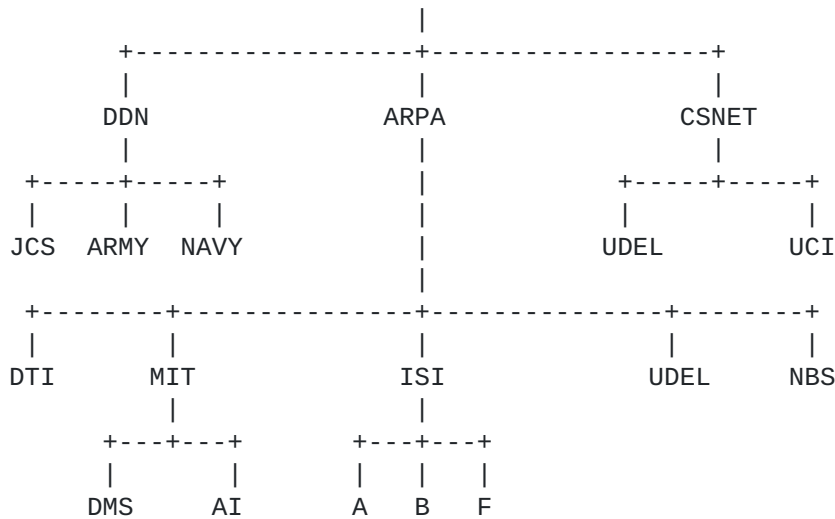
```
                                 |
            +--------------------+--------------------+
            |                    |                    |
           DDN                  ARPA                CSNET
            |                    |                    |
      +-----+-----+              |              +-----+-----+
      |     |     |              |              |           |
     JCS  ARMY  NAVY             |             UDEL        UCI
                                 |
      +----------+---------------+---------------+---------+
      |          |               |               |         |
     DTI        MIT             ISI             UDEL      NBS
                 |               |
             +---+---+       +---+---+
             |       |       |   |   |
            DMS      AI      A   B   F
```